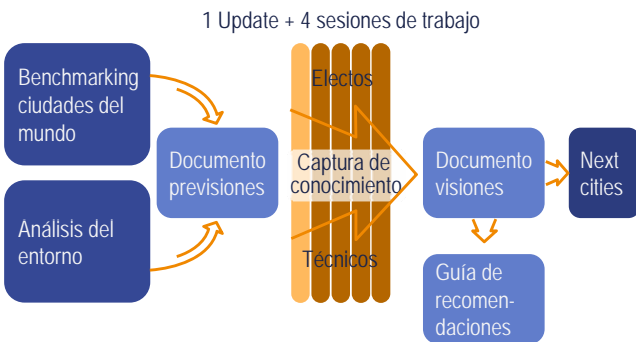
1 Update + 4 sesiones de trabajo

Benchmarking ciudades del mundo

Análisis del entorno

Documento previsiones

Electos

Captura de conocimiento

Técnicos

Documento visiones

Next cities

Guía de recomendaciones